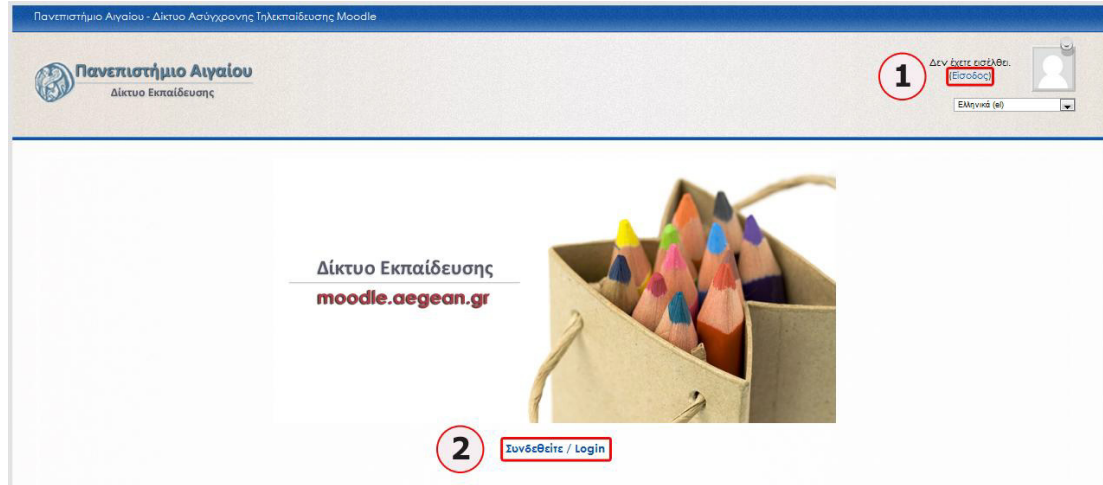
Πανεπιστήμιο Αιγαίου - Δίκτυο Ασύγχρονης Τηλεκπαίδευσης Moodle

Πανεπιστήμιο Αιγαίου
Δίκτυο Εκπαίδευσης

1

Δεν έχετε εισέλθει.
(Είσοδος)

Ελληνικά (el)

Δίκτυο Εκπαίδευσης
moodle.aegean.gr

2

Συνδεθείτε / Login